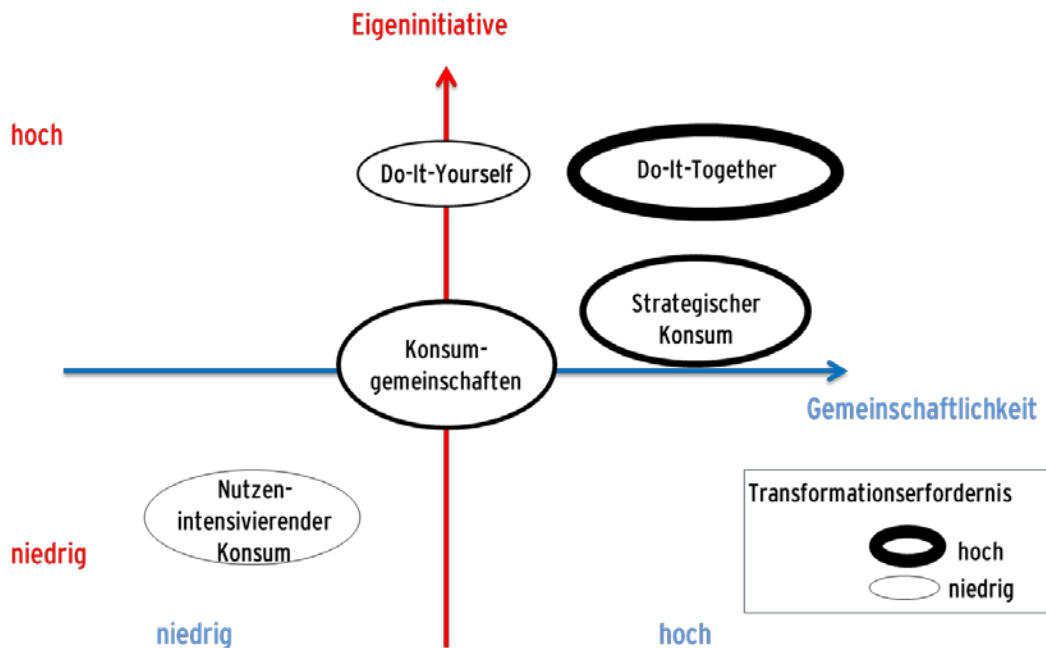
Eigeninitiative

hoch

Do-It-Yourself

Do-It-Together

Strategischer Konsum

Konsumgemeinschaften

Gemeinschaftlichkeit

Nutzenintensivierender Konsum

niedrig

Transformationserfordernis

hoch

niedrig

niedrig

hoch